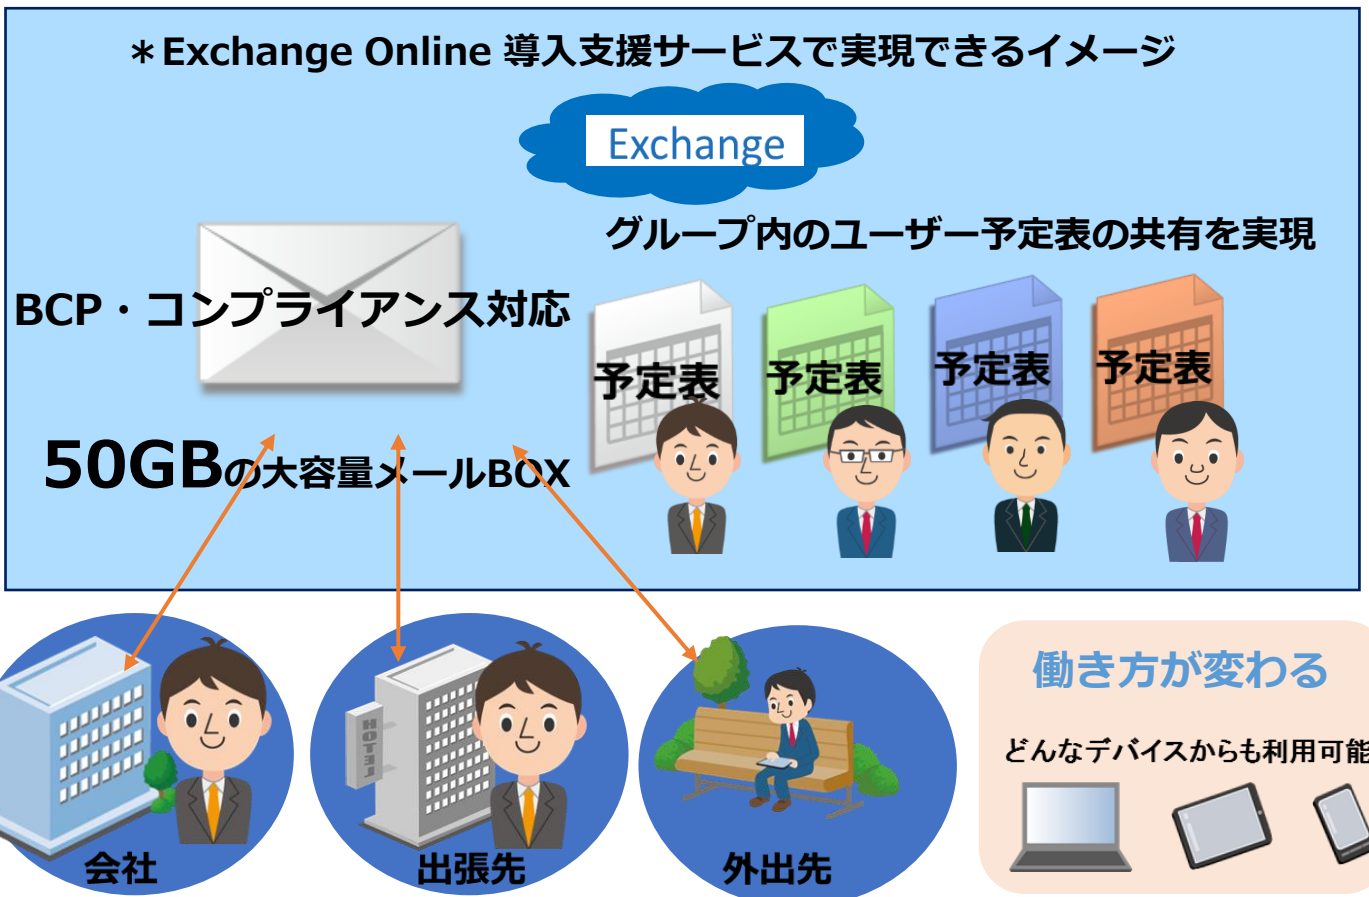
＊Exchange Online 導入支援サービスで実現できるイメージ

Exchange

グループ内のユーザー予定表の共有を実現

BCP・コンプライアンス対応

予定表

予定表

予定表

予定表

50GBの大容量メールBOX

HOTEL

会社

出張先

外出先

働き方が変わる

どんなデバイスからも利用可能